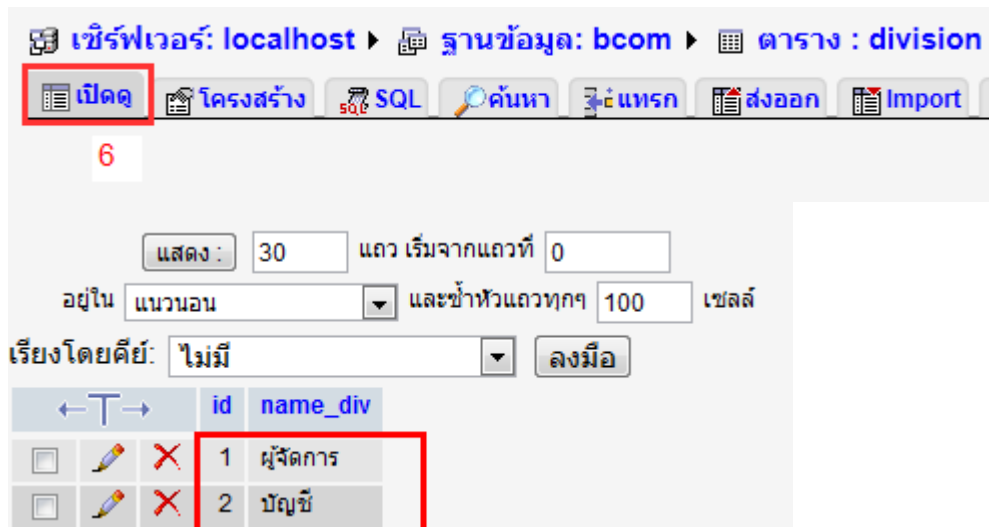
เซิร์ฟเวอร์: localhost ▸ ฐานข้อมูล: bcom ▸ ตาราง : division

เปิดดู | โครงสร้าง | SQL | ค้นหา | แทรก | ส่งออก | Import

6

แสดง : 30 แถว เริ่มจากแถวที่ 0

อยู่ใน แนวนอน และซ้ำหัวแถวทุกๆ 100 เซลล์

เรียงโดยคีย์: ไม่มี ลงมือ

| ←T→ | | | id | name_div |
|---|---|---|---|---|
| | | | 1 | ผู้จัดการ |
| | | | 2 | บัญชี |